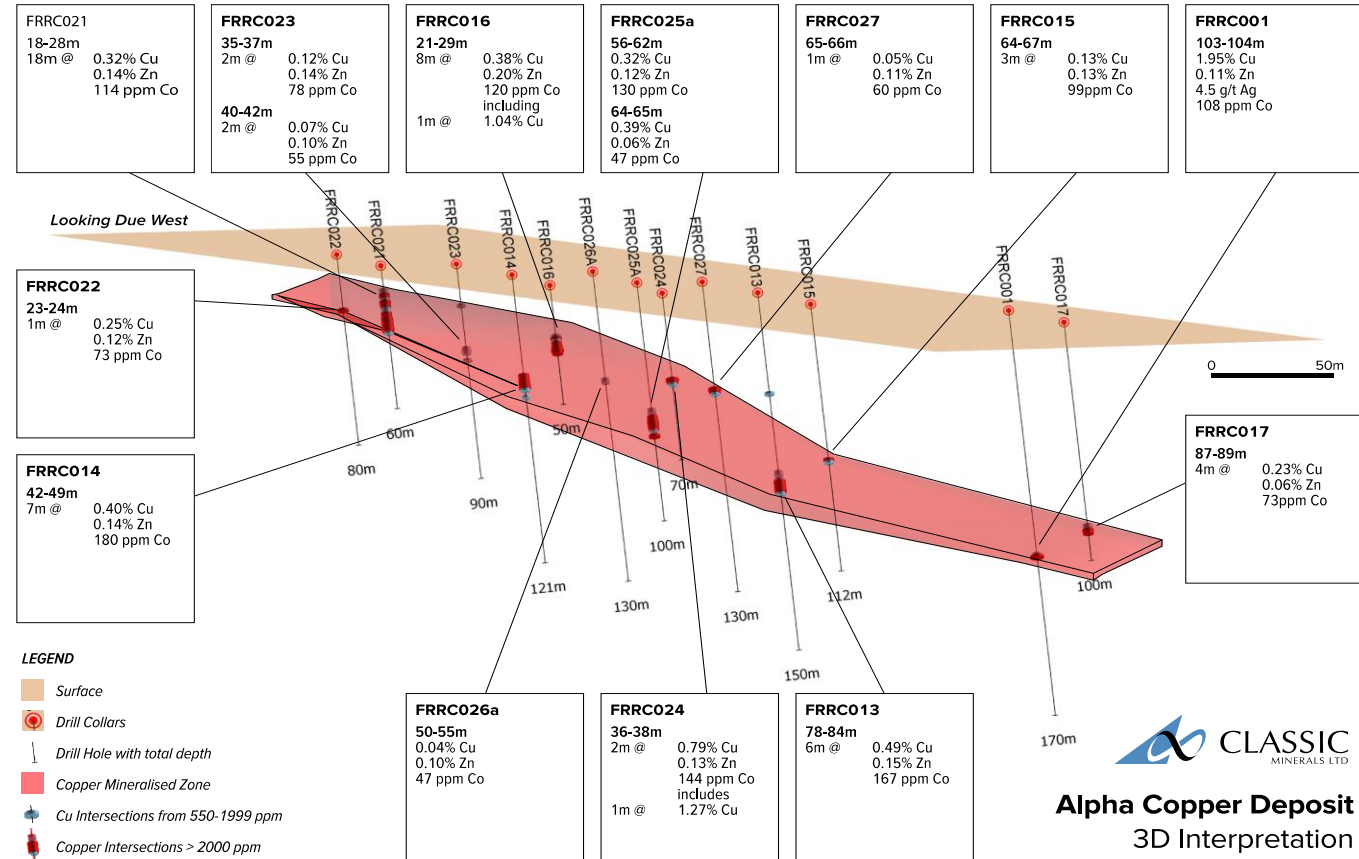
FRRC021
18-28m
18m @ 0.32% Cu
0.14% Zn
114 ppm Co

FRRC023
35-37m
2m @ 0.12% Cu
0.14% Zn
78 ppm Co
40-42m
2m @ 0.07% Cu
0.10% Zn
55 ppm Co

FRRC016
21-29m
8m @ 0.38% Cu
0.20% Zn
120 ppm Co
including
1m @ 1.04% Cu

FRRC025a
56-62m
0.32% Cu
0.12% Zn
130 ppm Co
64-65m
0.39% Cu
0.06% Zn
47 ppm Co

FRRC027
65-66m
1m @ 0.05% Cu
0.11% Zn
60 ppm Co

FRRC015
64-67m
3m @ 0.13% Cu
0.13% Zn
99ppm Co

FRRC001
103-104m
1.95% Cu
0.11% Zn
4.5 g/t Ag
108 ppm Co

Looking Due West

FRRC022 FRRC021 FRRC023 FRRC014 FRRC016 FRRC026A FRRC025A FRRC024 FRRC027 FRRC013 FRRC015 FRRC001 FRRC017

0 50m

FRRC022
23-24m
1m @ 0.25% Cu
0.12% Zn
73 ppm Co

FRRC014
42-49m
7m @ 0.40% Cu
0.14% Zn
180 ppm Co

60m 80m 50m 90m 70m 100m 121m 130m 130m 112m 150m 100m 170m

FRRC017
87-89m
4m @ 0.23% Cu
0.06% Zn
73ppm Co

LEGEND
Surface
Drill Collars
Drill Hole with total depth
Copper Mineralised Zone
Cu Intersections from 550-1999 ppm
Copper Intersections > 2000 ppm

FRRC026a
50-55m
0.04% Cu
0.10% Zn
47 ppm Co

FRRC024
36-38m
2m @ 0.79% Cu
0.13% Zn
144 ppm Co
includes
1m @ 1.27% Cu

FRRC013
78-84m
6m @ 0.49% Cu
0.15% Zn
167 ppm Co

CLASSIC MINERALS LTD

Alpha Copper Deposit
3D Interpretation